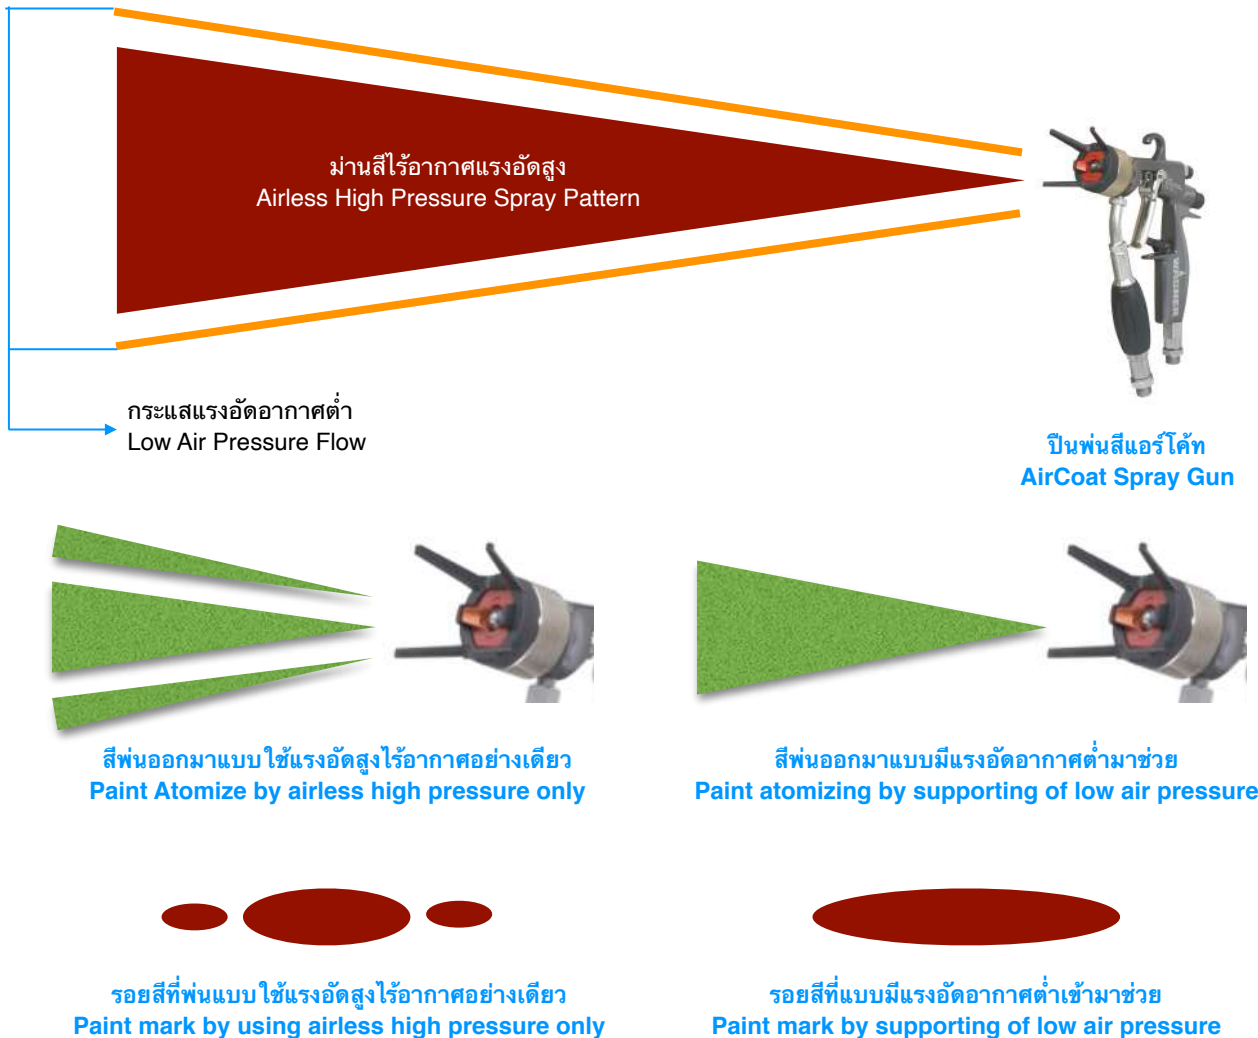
ม่านสีไร้อากาศแรงอัดสูง
Airless High Pressure Spray Pattern

กระแสแรงอัดอากาศต่ำ
Low Air Pressure Flow

ปืนพ่นสีแอร์โค้ท
AirCoat Spray Gun

สีพ่นออกมาแบบใช้แรงอัดสูงไร้อากาศอย่างเดียว
Paint Atomize by airless high pressure only

สีพ่นออกมาแบบมีแรงอัดอากาศต่ำมาช่วย
Paint atomizing by supporting of low air pressure

รอยสีที่พ่นแบบใช้แรงอัดสูงไร้อากาศอย่างเดียว
Paint mark by using airless high pressure only

รอยสีที่แบบมีแรงอัดอากาศต่ำเข้ามาช่วย
Paint mark by supporting of low air pressure